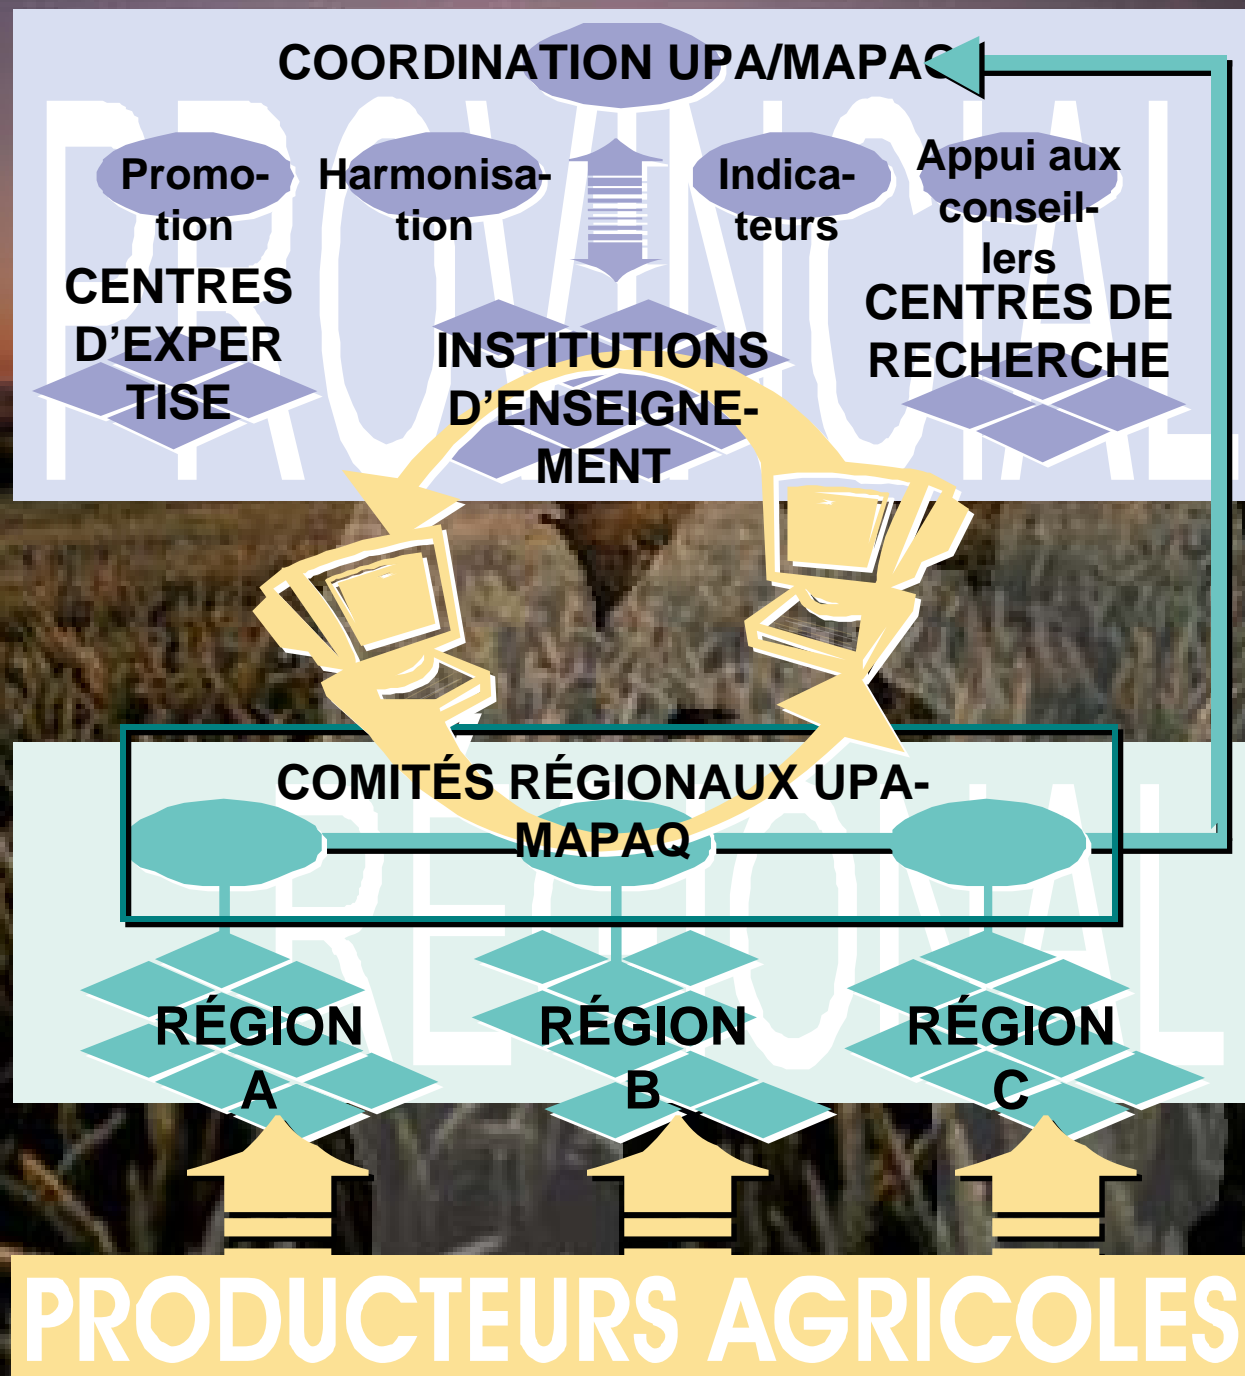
PROVINCIAL

COORDINATION UPA/MAPAQ

Promotion

Harmonisation

Indicateurs

Appui aux conseillers

CENTRES D'EXPERTISE

INSTITUTIONS D'ENSEIGNEMENT

CENTRES DE RECHERCHE

RÉGIONAL

COMITÉS RÉGIONAUX UPA-MAPAQ

RÉGION A

RÉGION B

RÉGION C

PRODUCTEURS AGRICOLES